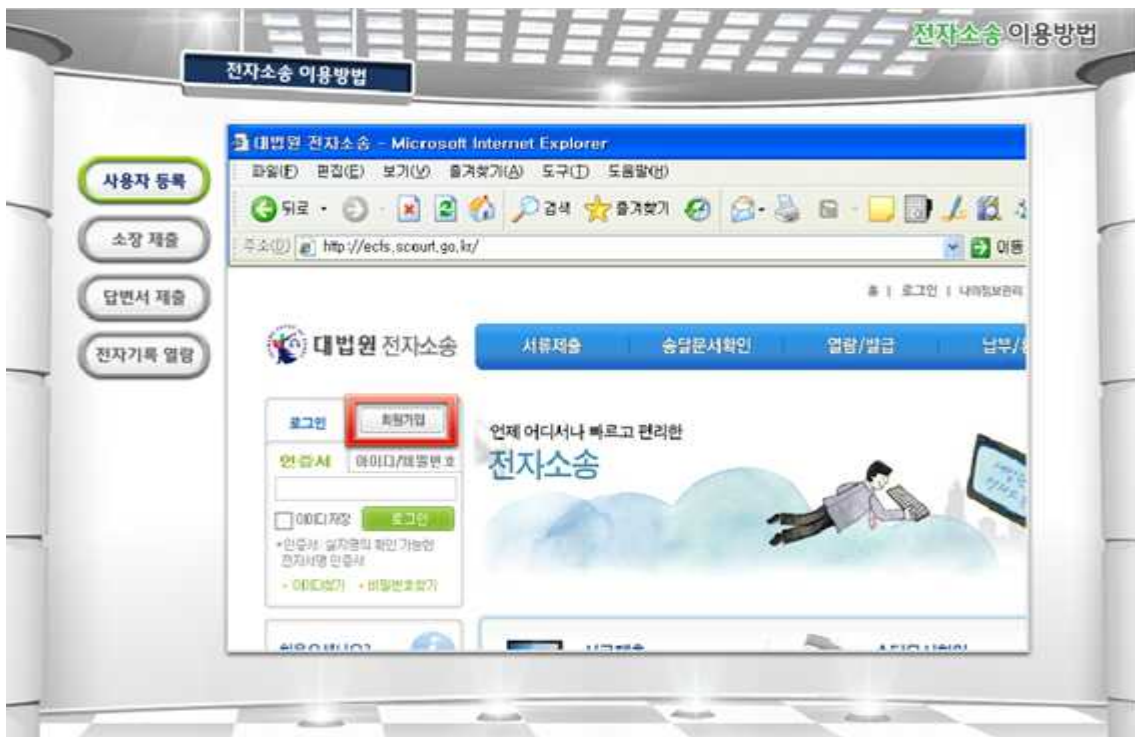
전자소송 이용방법

전자소송 이용방법

사용자 등록

소장 제출

답변서 제출

전자기록 열람

대법원 전자소송 - Microsoft Internet Explorer

파일(F) 편집(E) 보기(V) 즐겨찾기(A) 도구(T) 도움말(H)

뒤로 검색 즐겨찾기

주소(D) http://ecfs.scourt.go.kr/ 이동

홈 | 로그인 | 내정보관리

대법원 전자소송

서류제출 송달문서확인 열람/발급 납부/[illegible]

로그인 회원가입

인증서 아이디/패밀번호

아이디저장 로그인

•인증서: 실지명의 확인 가능한 전자서명 인증서

• 아이디찾기 • 비밀번호찾기

언제 어디서나 빠르고 편리한

전자소송

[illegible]